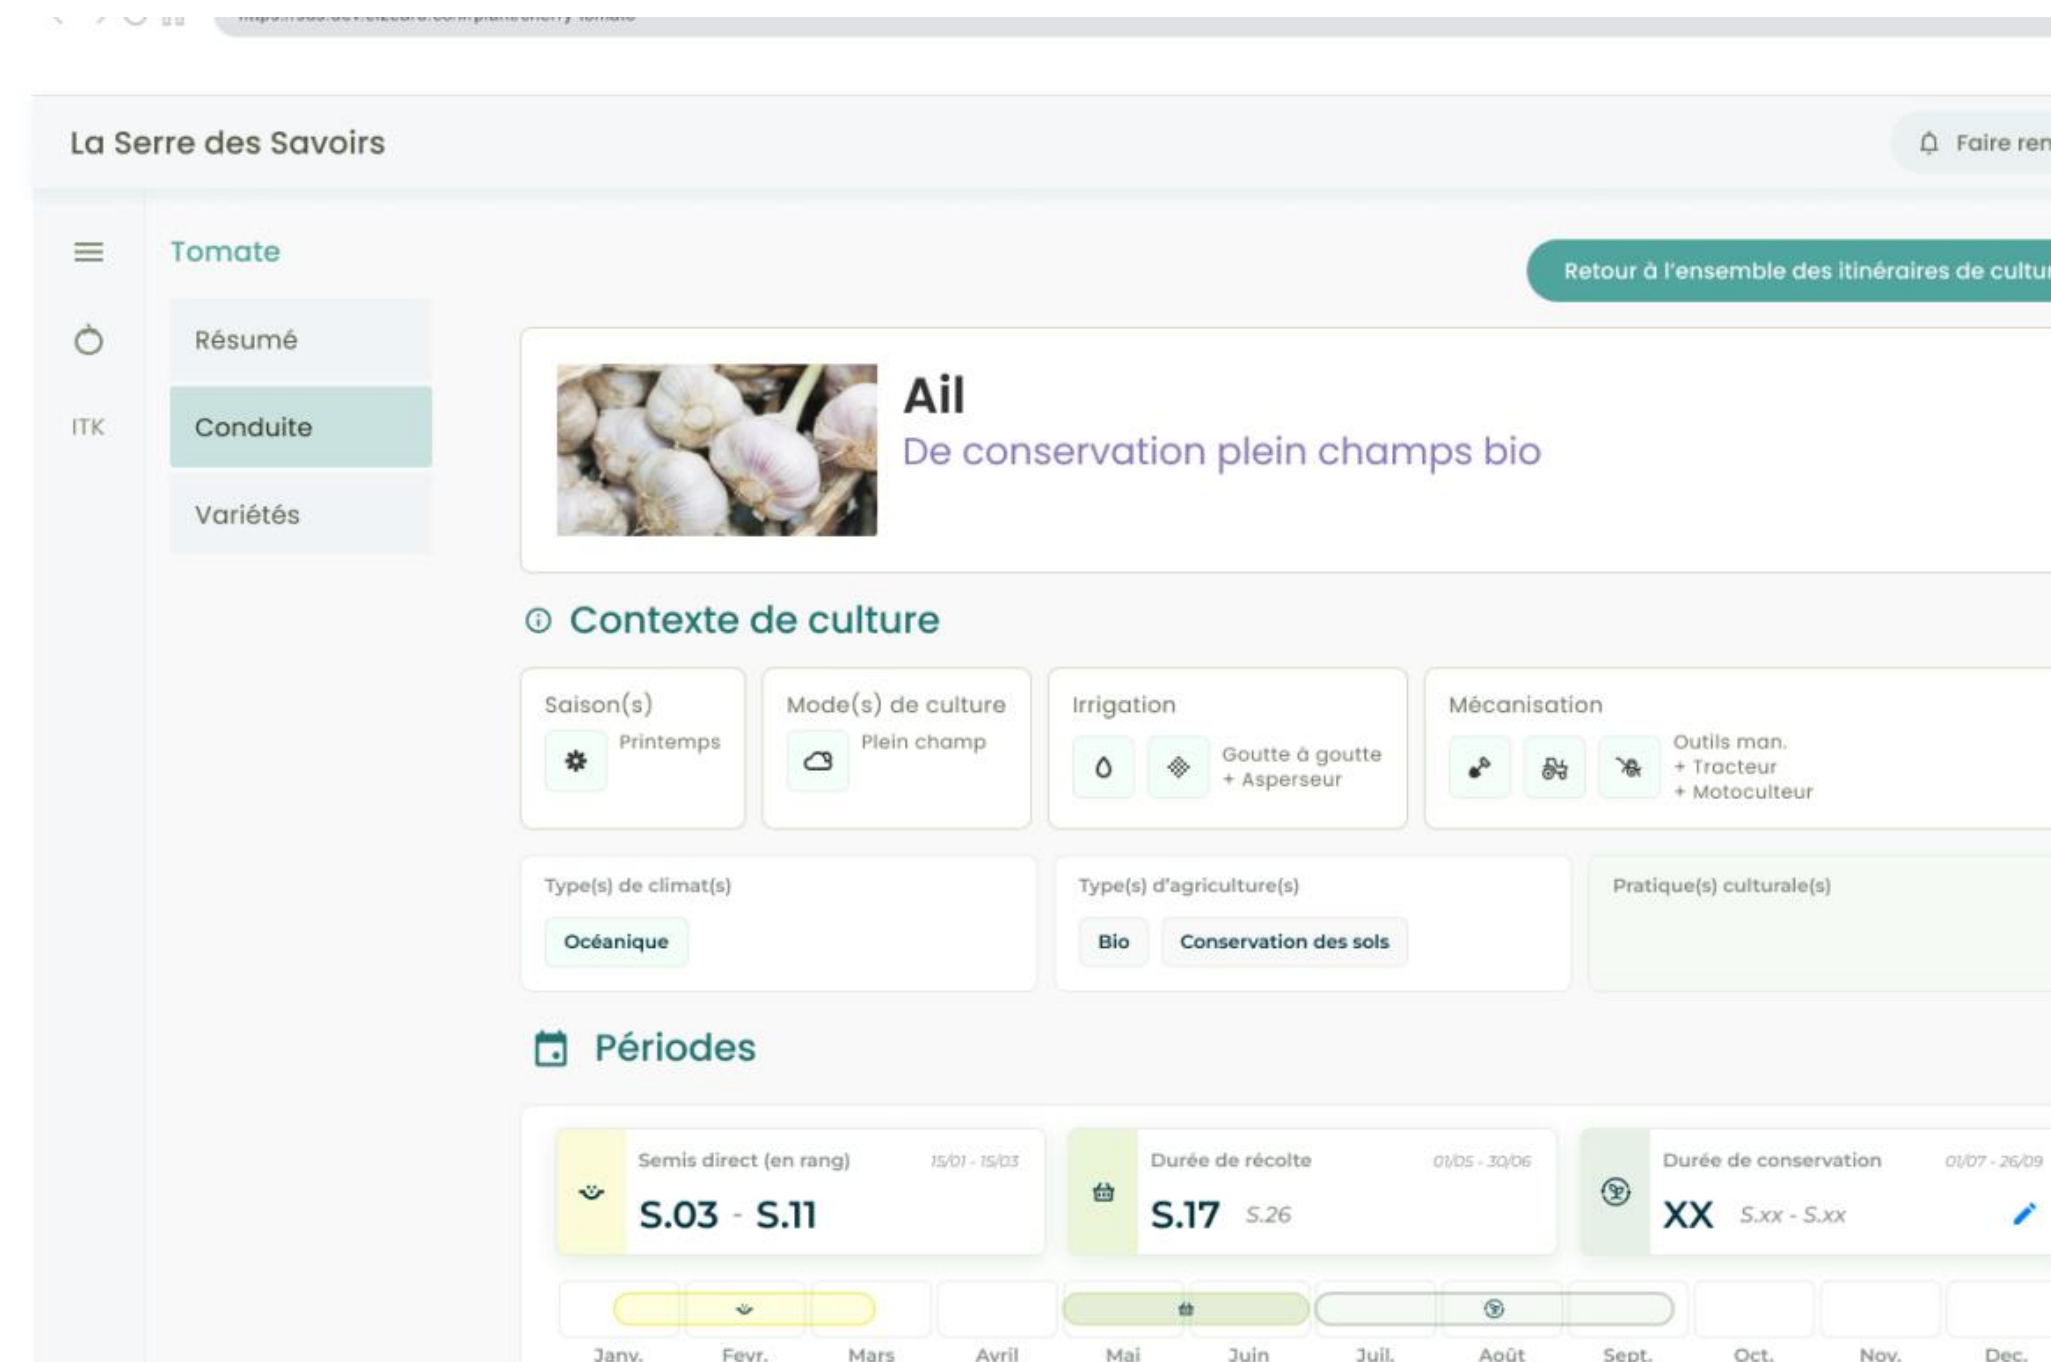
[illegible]

La Serre des Savoirs

Faire ren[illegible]

Tomate

Retour à l'ensemble des itinéraires de cultu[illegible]

ITK

Résumé

Conduite

Variétés

Ail

De conservation plein champs bio

Contexte de culture

Saison(s)

Printemps

Mode(s) de culture

Plein champ

Irrigation

Goutte à goutte + Asperseur

Mécanisation

Outils man. + Tracteur + Motoculteur

Type(s) de climat(s)

Océanique

Type(s) d'agriculture(s)

Bio

Conservation des sols

Pratique(s) culturale(s)

Périodes

Semis direct (en rang)

15/01 - 15/03

S.03 - S.11

Durée de récolte

01/05 - 30/06

S.17 S.26

Durée de conservation

01/07 - 26/09

XX S.xx - S.xx

Janv. Fevr. Mars Avril Mai Juin Juil. Août Sept. Oct. Nov. Dec.